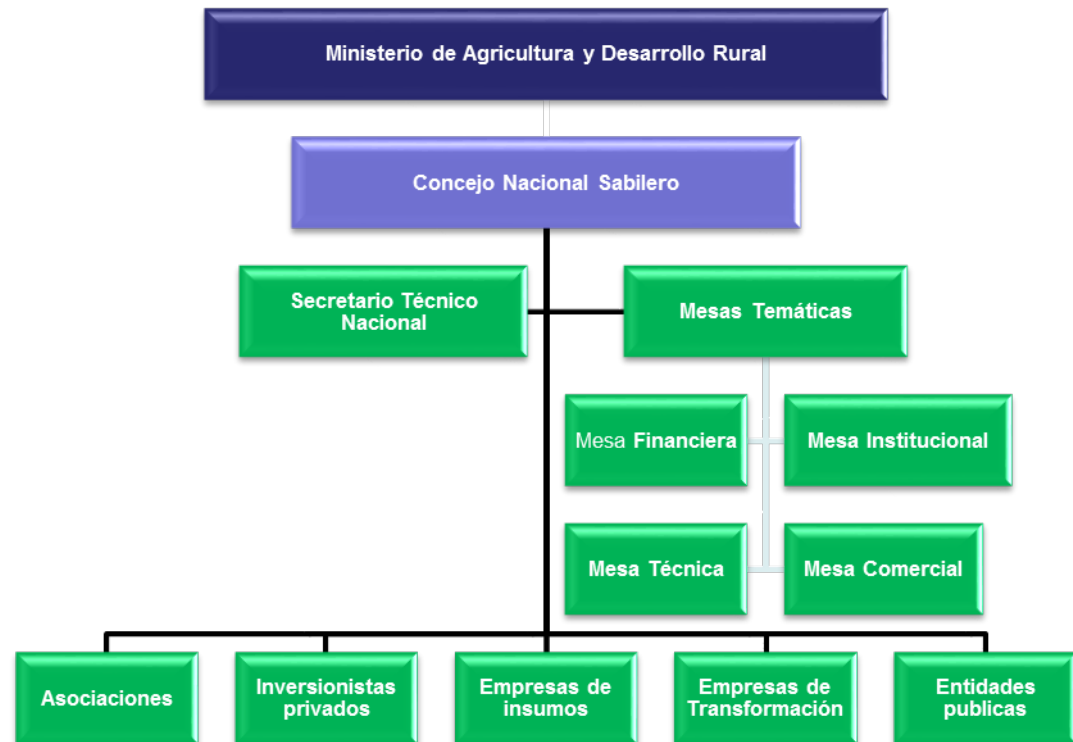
Ministerio de Agricultura y Desarrollo Rural

Concejo Nacional Sabilero

Secretario Técnico Nacional

Mesas Temáticas

Mesa Financiera

Mesa Institucional

Mesa Técnica

Mesa Comercial

Asociaciones

Inversionistas privados

Empresas de insumos

Empresas de Transformación

Entidades publicas